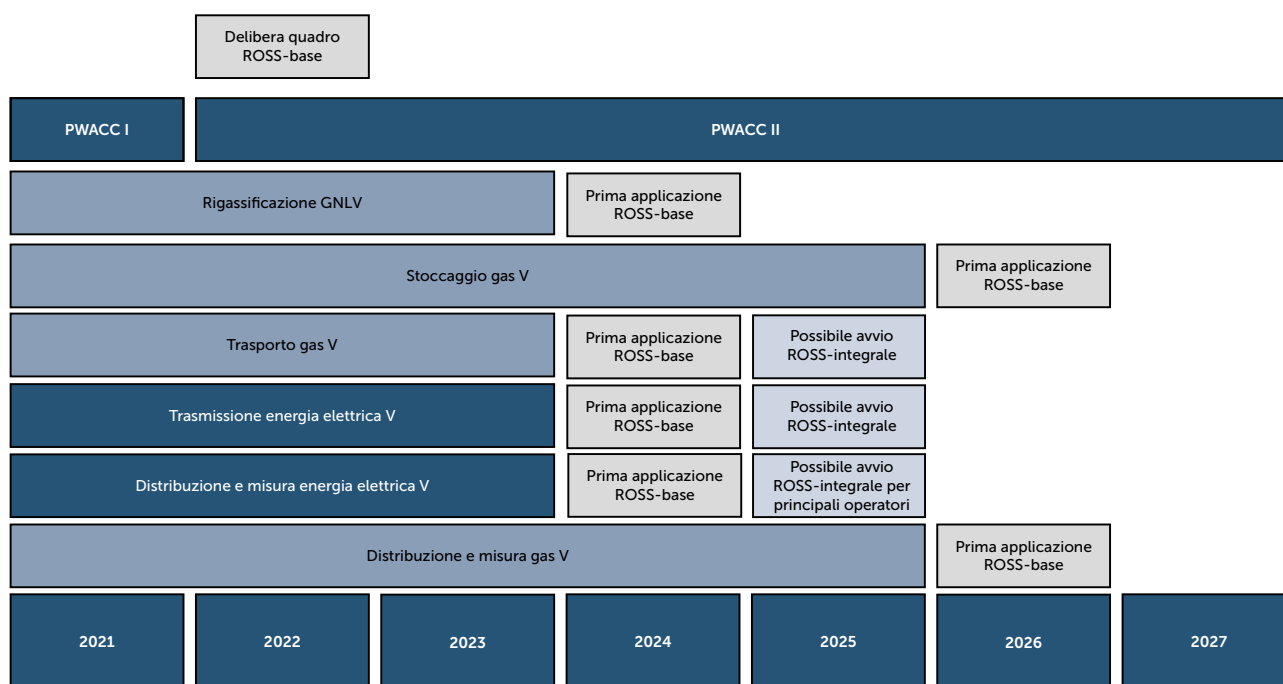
Delibera quadro ROSS-base

PWACC I

PWACC II

Rigassificazione GNLV

Prima applicazione ROSS-base

Stoccaggio gas V

Prima applicazione ROSS-base

Trasporto gas V

Prima applicazione ROSS-base

Possibile avvio ROSS-integrale

Trasmissione energia elettrica V

Prima applicazione ROSS-base

Possibile avvio ROSS-integrale

Distribuzione e misura energia elettrica V

Prima applicazione ROSS-base

Possibile avvio ROSS-integrale per principali operatori

Distribuzione e misura gas V

Prima applicazione ROSS-base

2021

2022

2023

2024

2025

2026

2027